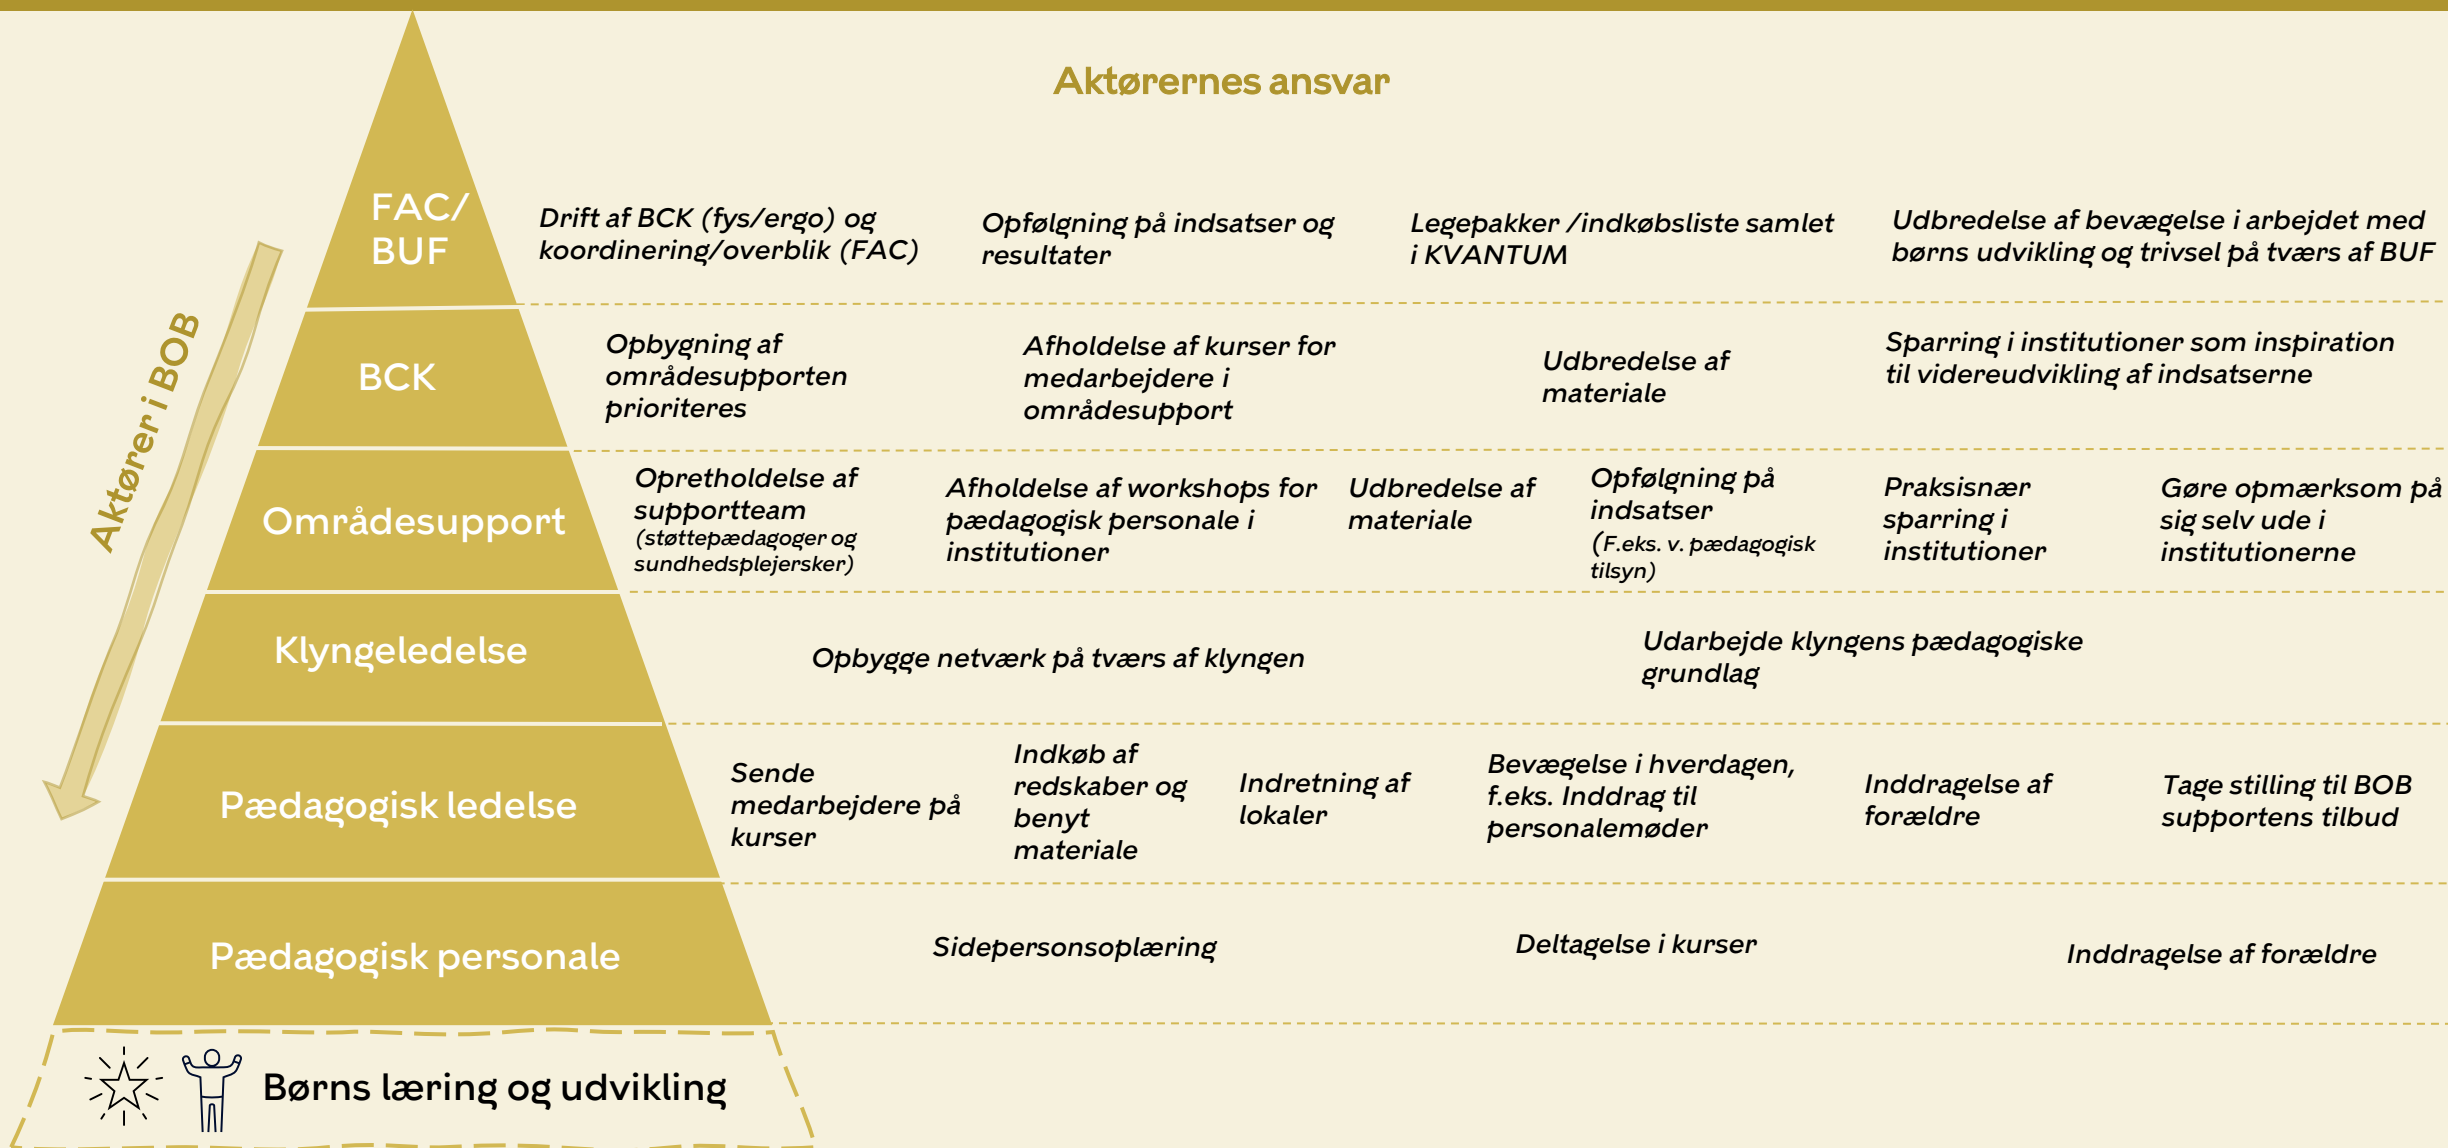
Aktørernes ansvar

Aktører i BOB

FAC/ BUF

Drift af BCK (fys/ergo) og koordinering/overblik (FAC)

Opfølgning på indsatser og resultater

Legepakker /indkøbsliste samlet i KVANTUM

Udbredelse af bevægelse i arbejdet med børns udvikling og trivsel på tværs af BUF

BCK

Opbygning af områdesupporten prioriteres

Afholdelse af kurser for medarbejdere i områdesupport

Udbredelse af materiale

Sparring i institutioner som inspiration til videreudvikling af indsatserne

Områdesupport

Opretholdelse af supportteam (støttepædagoger og sundhedsplejersker)

Afholdelse af workshops for pædagogisk personale i institutioner

Udbredelse af materiale

Opfølgning på indsatser (F.eks. v. pædagogisk tilsyn)

Praksisnær sparring i institutioner

Gøre opmærksom på sig selv ude i institutionerne

Klyngeledelse

Opbygge netværk på tværs af klyngen

Udarbejde klyngens pædagogiske grundlag

Pædagogisk ledelse

Sende medarbejdere på kurser

Indkøb af redskaber og benyt materiale

Indretning af lokaler

Bevægelse i hverdagen, f.eks. Inddrag til personalemøder

Inddragelse af forældre

Tage stilling til BOB supportens tilbud

Pædagogisk personale

Sidepersonsoplæring

Deltagelse i kurser

Inddragelse af forældre

Børns læring og udvikling